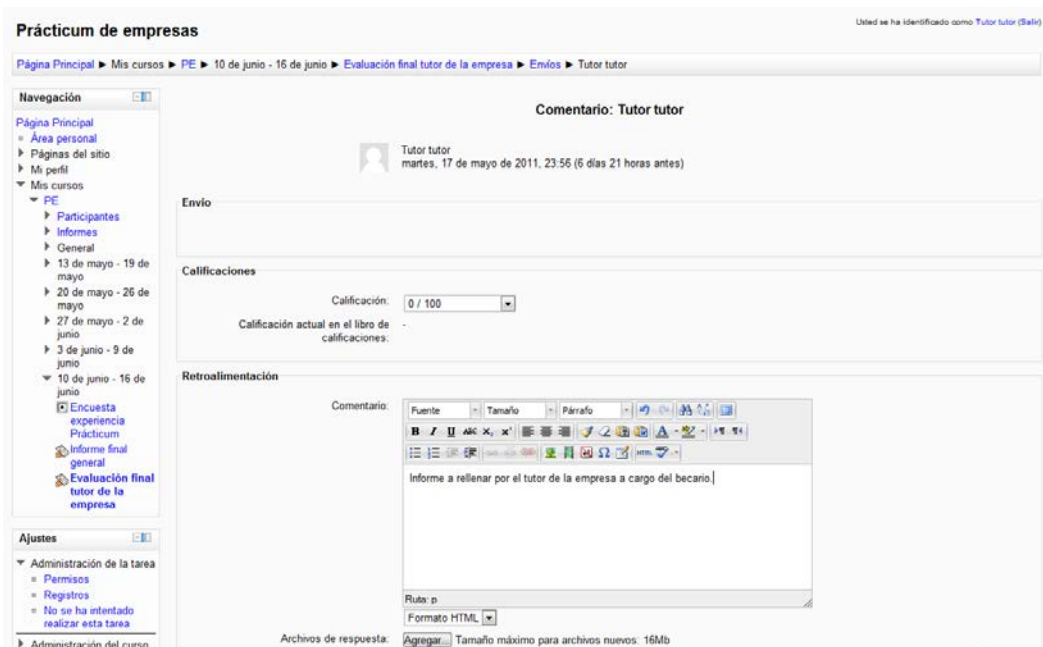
Prácticum de empresas

Usted se ha identificado como Tutor tutor (Salir)

Página Principal ► Mis cursos ► PE ► 10 de junio - 16 de junio ► Evaluación final tutor de la empresa ► Envíos ► Tutor tutor

Navegación

Página Principal
Área personal
Páginas del sitio
Mi perfil
Mis cursos
PE
Participantes
Informes
General
13 de mayo - 19 de mayo
20 de mayo - 26 de mayo
27 de mayo - 2 de junio
3 de junio - 9 de junio
10 de junio - 16 de junio
Encuesta experiencia Prácticum
Informe final general
Evaluación final tutor de la empresa

Ajustes

Administración de la tarea
Permisos
Registros
No se ha intentado realizar esta tarea
Administración del curso

Comentario: Tutor tutor

Tutor tutor
martes, 17 de mayo de 2011, 23:56 (6 días 21 horas antes)

Envío

Calificaciones

Calificación: 0 / 100

Calificación actual en el libro de calificaciones: -

Retroalimentación

Comentario: Fuente Tamaño Párrafo

Informe a rellenar por el tutor de la empresa a cargo del becario.

Ruta: p

Formato HTML

Archivos de respuesta: Agregar... Tamaño máximo para archivos nuevos: 16Mb